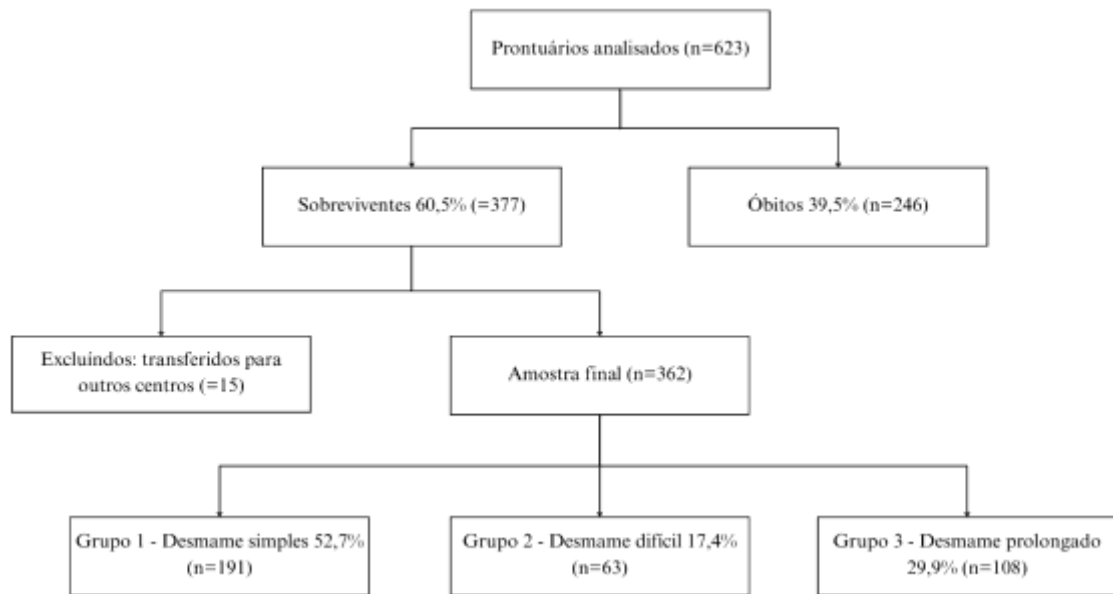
Prontuários analisados (n=623)

Sobreviventes 60,5% (=377)

Óbitos 39,5% (n=246)

Excluindos: transferidos para outros centros (=15)

Amostra final (n=362)

Grupo 1 - Desmame simples 52,7% (n=191)

Grupo 2 - Desmame difícil 17,4% (n=63)

Grupo 3 - Desmame prolongado 29,9% (n=108)